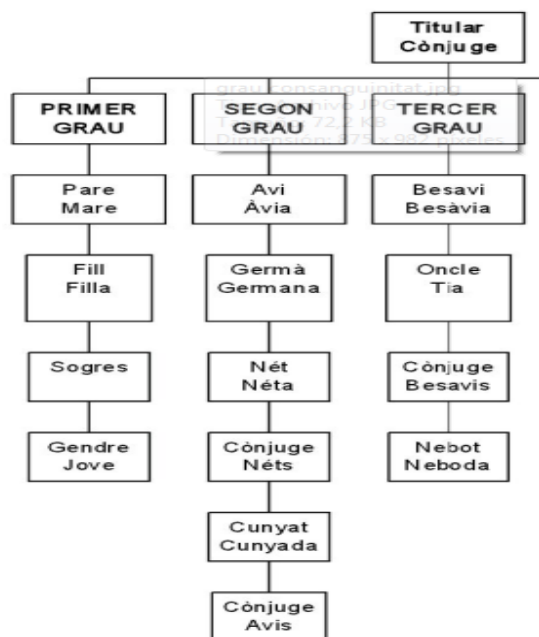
Titular
Cònjuge

PRIMER GRAU

SEGON GRAU

TERCER GRAU

grau consanguinitat.jpg
T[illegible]nivo JPG
T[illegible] 72,2 KB
Dimensión: 975 x 982 píxeles

Pare
Mare

Fill
Filla

Sogres

Gendre
Jove

Avi
Àvia

Germà
Germana

Nét
Néta

Cònjuge
Néts

Cunyat
Cunyada

Cònjuge
Avis

Besavi
Besàvia

Oncle
Tia

Cònjuge
Besavis

Nebot
Neboda